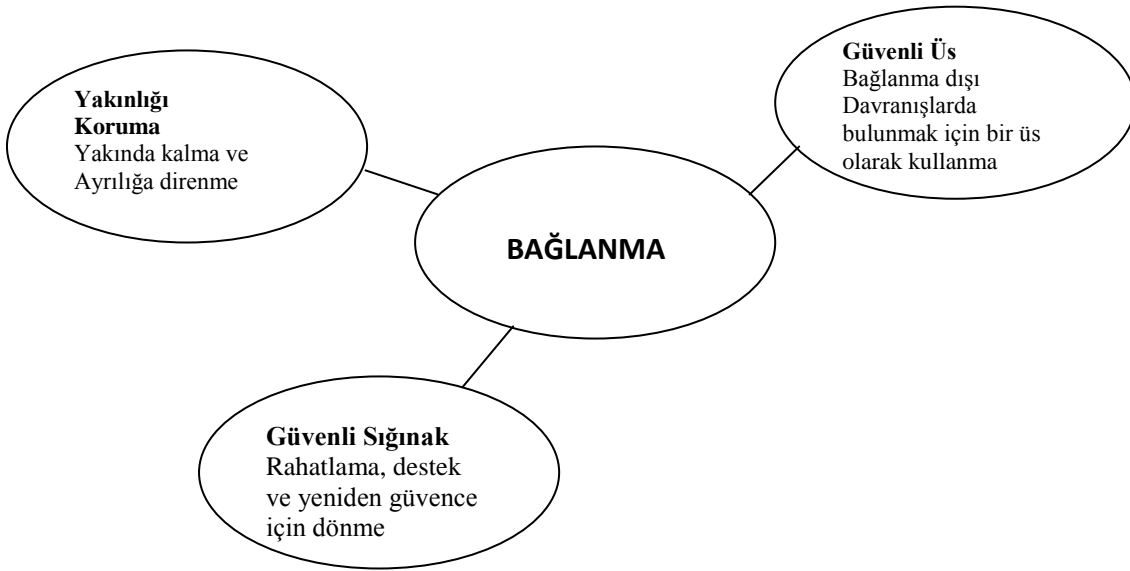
Güvenli Üs
Bağlanma dışı Davranışlarda bulunmak için bir üs olarak kullanma

Yakınlığı Koruma
Yakında kalma ve Ayrılığa direnme

BAĞLANMA

Güvenli Sığınak
Rahatlama, destek ve yeniden güvence için dönme